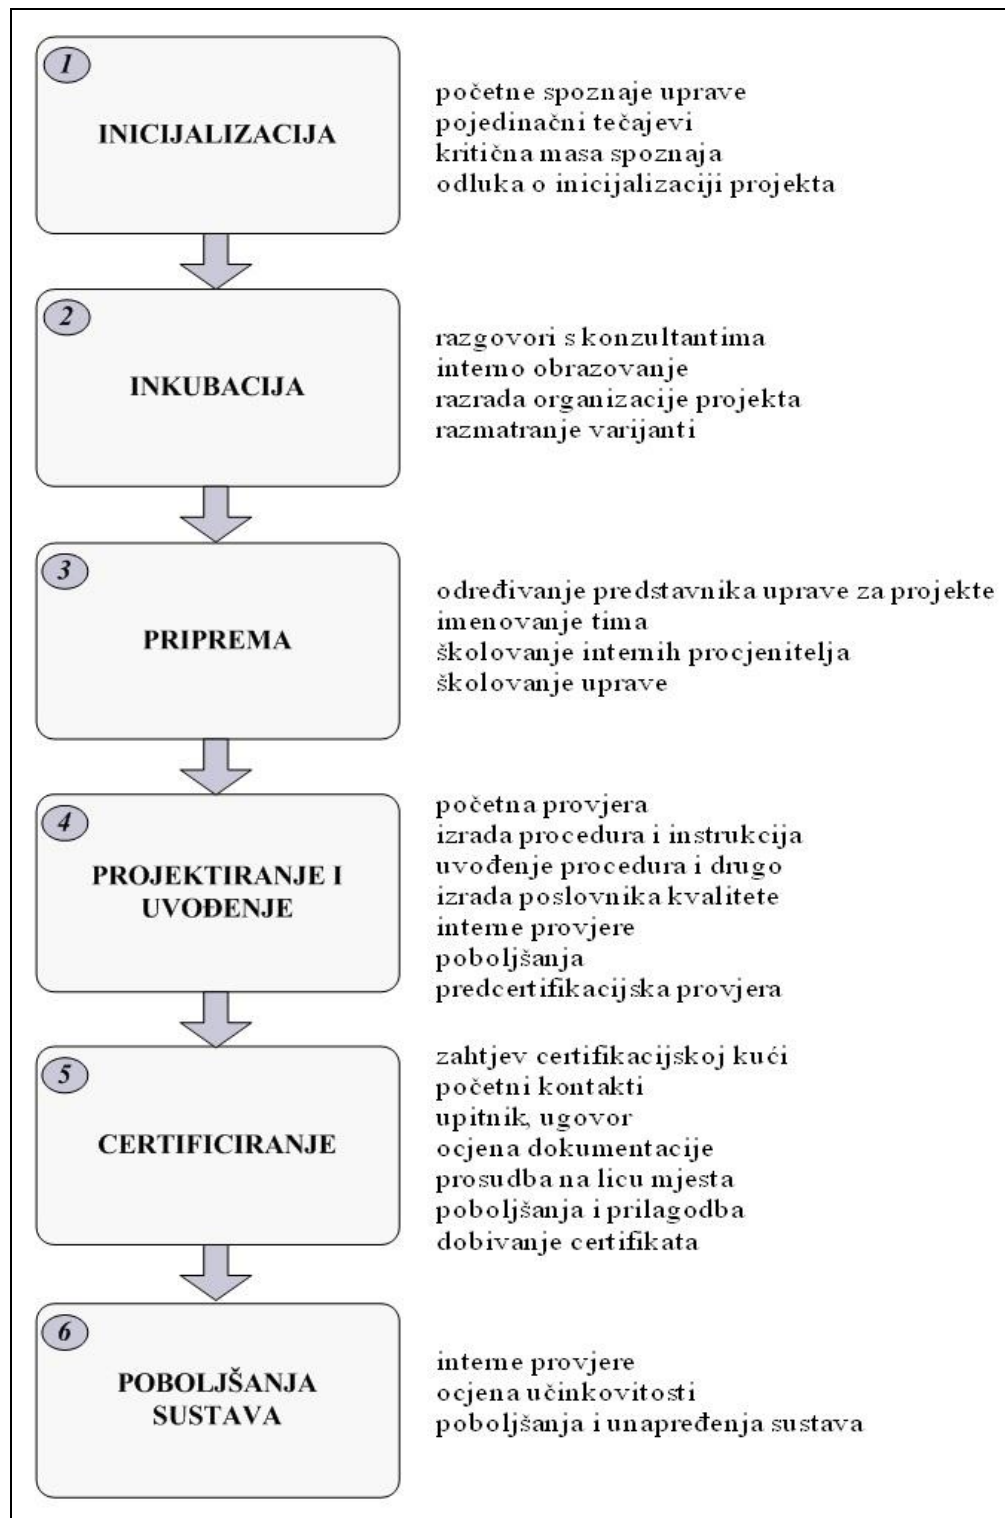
1
INICIJALIZACIJA

početne spoznaje uprave
pojedinačni tečajevi
kritična masa spoznaja
odluka o inicijalizaciji projekta

2
INKUBACIJA

razgovori s konzultantima
interno obrazovanje
razrada organizacije projekta
razmatranje varijanti

3
PRIPREMA

određivanje predstavnika uprave za projekte
imenovanje tima
školovanje internih procjenitelja
školovanje uprave

4
PROJEKTIRANJE I UVOĐENJE

početna provjera
izrada procedura i instrukcija
uvođenje procedura i drugo
izrada poslovnika kvalitete
interne provjere
poboljšanja
predcertifikacijska provjera

5
CERTIFICIRANJE

zahtjev certifikacijskoj kući
početni kontakti
upitnik, ugovor
ocjena dokumentacije
prosudba na licu mjesta
poboljšanja i prilagodba
dobivanje certifikata

6
POBOLJŠANJA SUSTAVA

interne provjere
ocjena učinkovitosti
poboljšanja i unapređenja sustava